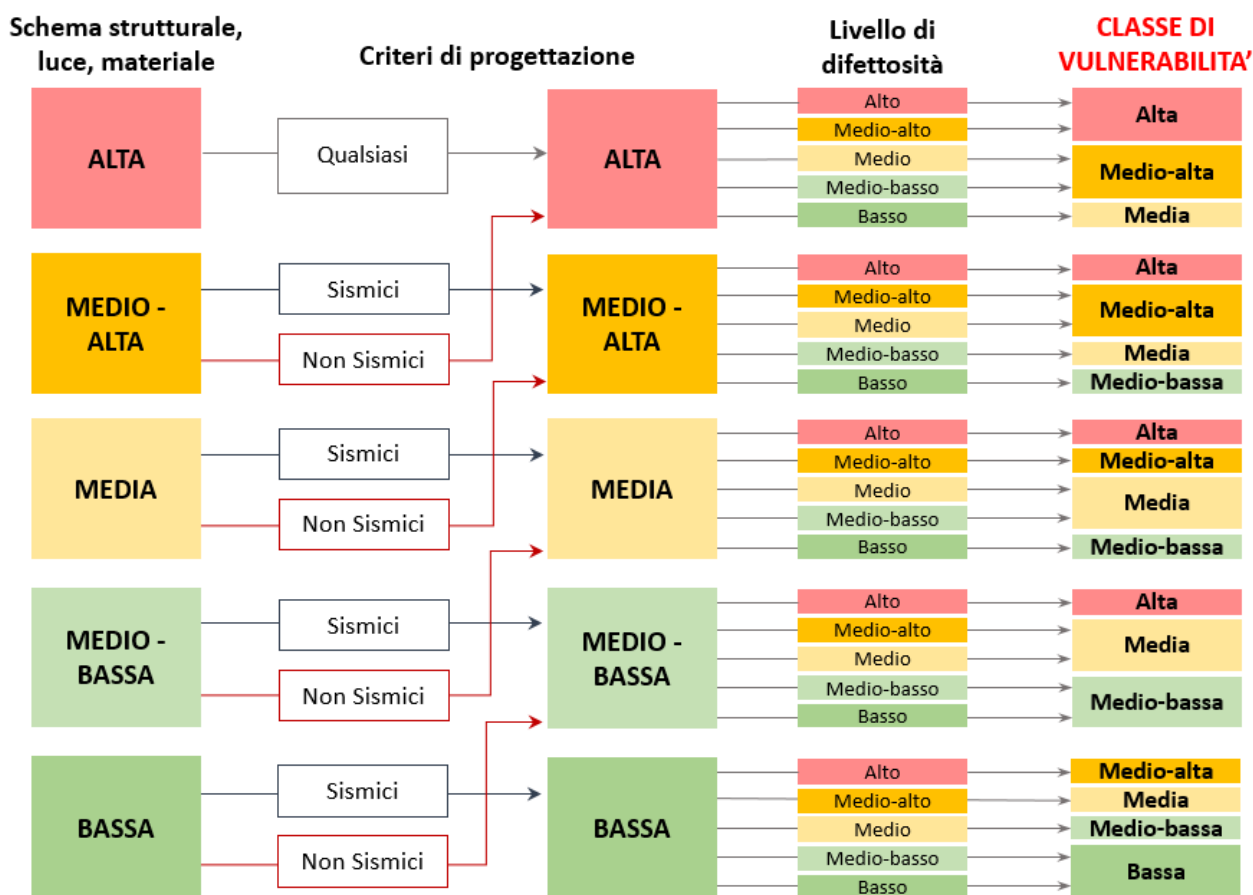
Schema strutturale, luce, materiale

Criteri di progettazione

Livello di difettosità

CLASSE DI VULNERABILITA'

ALTA

Qualsiasi

ALTA

Alto
Medio-alto
Medio
Medio-basso
Basso

Alta
Medio-alta
Media

MEDIO - ALTA

Sismici
Non Sismici

MEDIO - ALTA

Alto
Medio-alto
Medio
Medio-basso
Basso

Alta
Medio-alta
Media
Medio-bassa

MEDIA

Sismici
Non Sismici

MEDIA

Alto
Medio-alto
Medio
Medio-basso
Basso

Alta
Medio-alta
Media
Medio-bassa

MEDIO - BASSA

Sismici
Non Sismici

MEDIO - BASSA

Alto
Medio-alto
Medio
Medio-basso
Basso

Alta
Media
Medio-bassa

BASSA

Sismici
Non Sismici

BASSA

Alto
Medio-alto
Medio
Medio-basso
Basso

Medio-alta
Media
Medio-bassa
Bassa